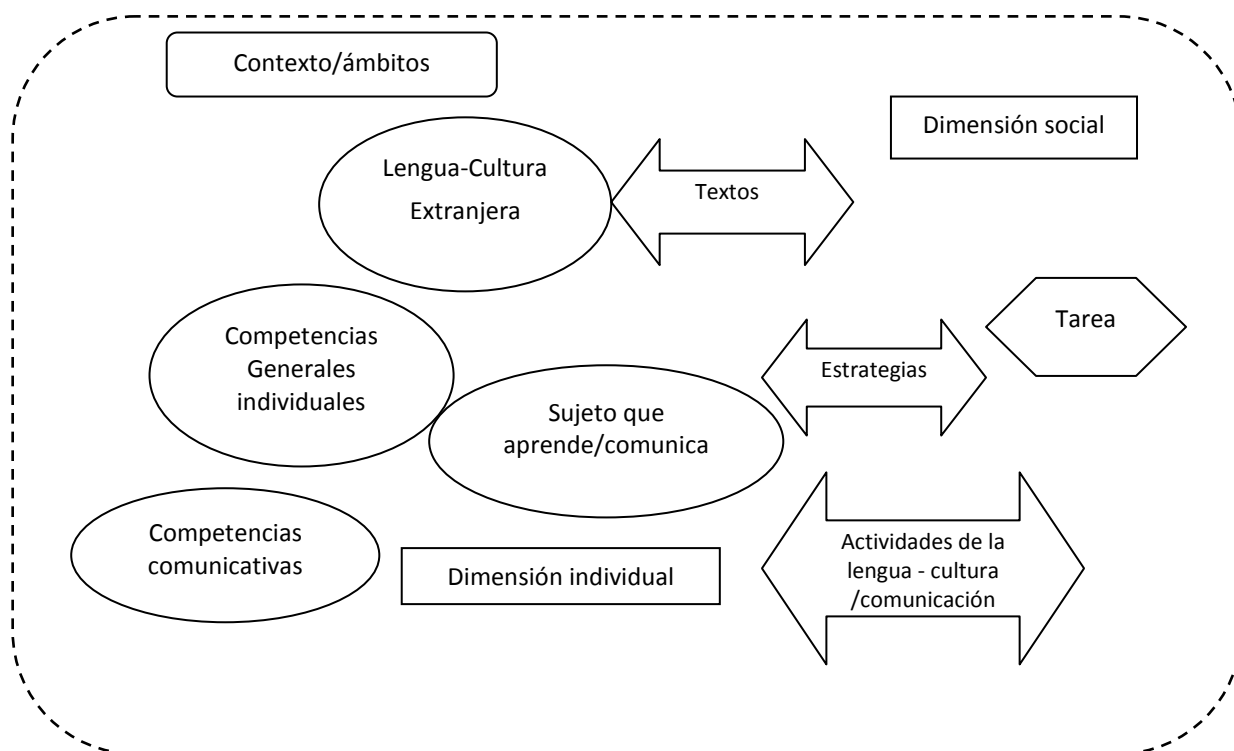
Contexto/ámbitos

Dimensión social

Lengua-Cultura Extranjera

Textos

Competencias Generales individuales

Tarea

Estrategias

Sujeto que aprende/comunica

Competencias comunicativas

Dimensión individual

Actividades de la lengua - cultura /comunicación